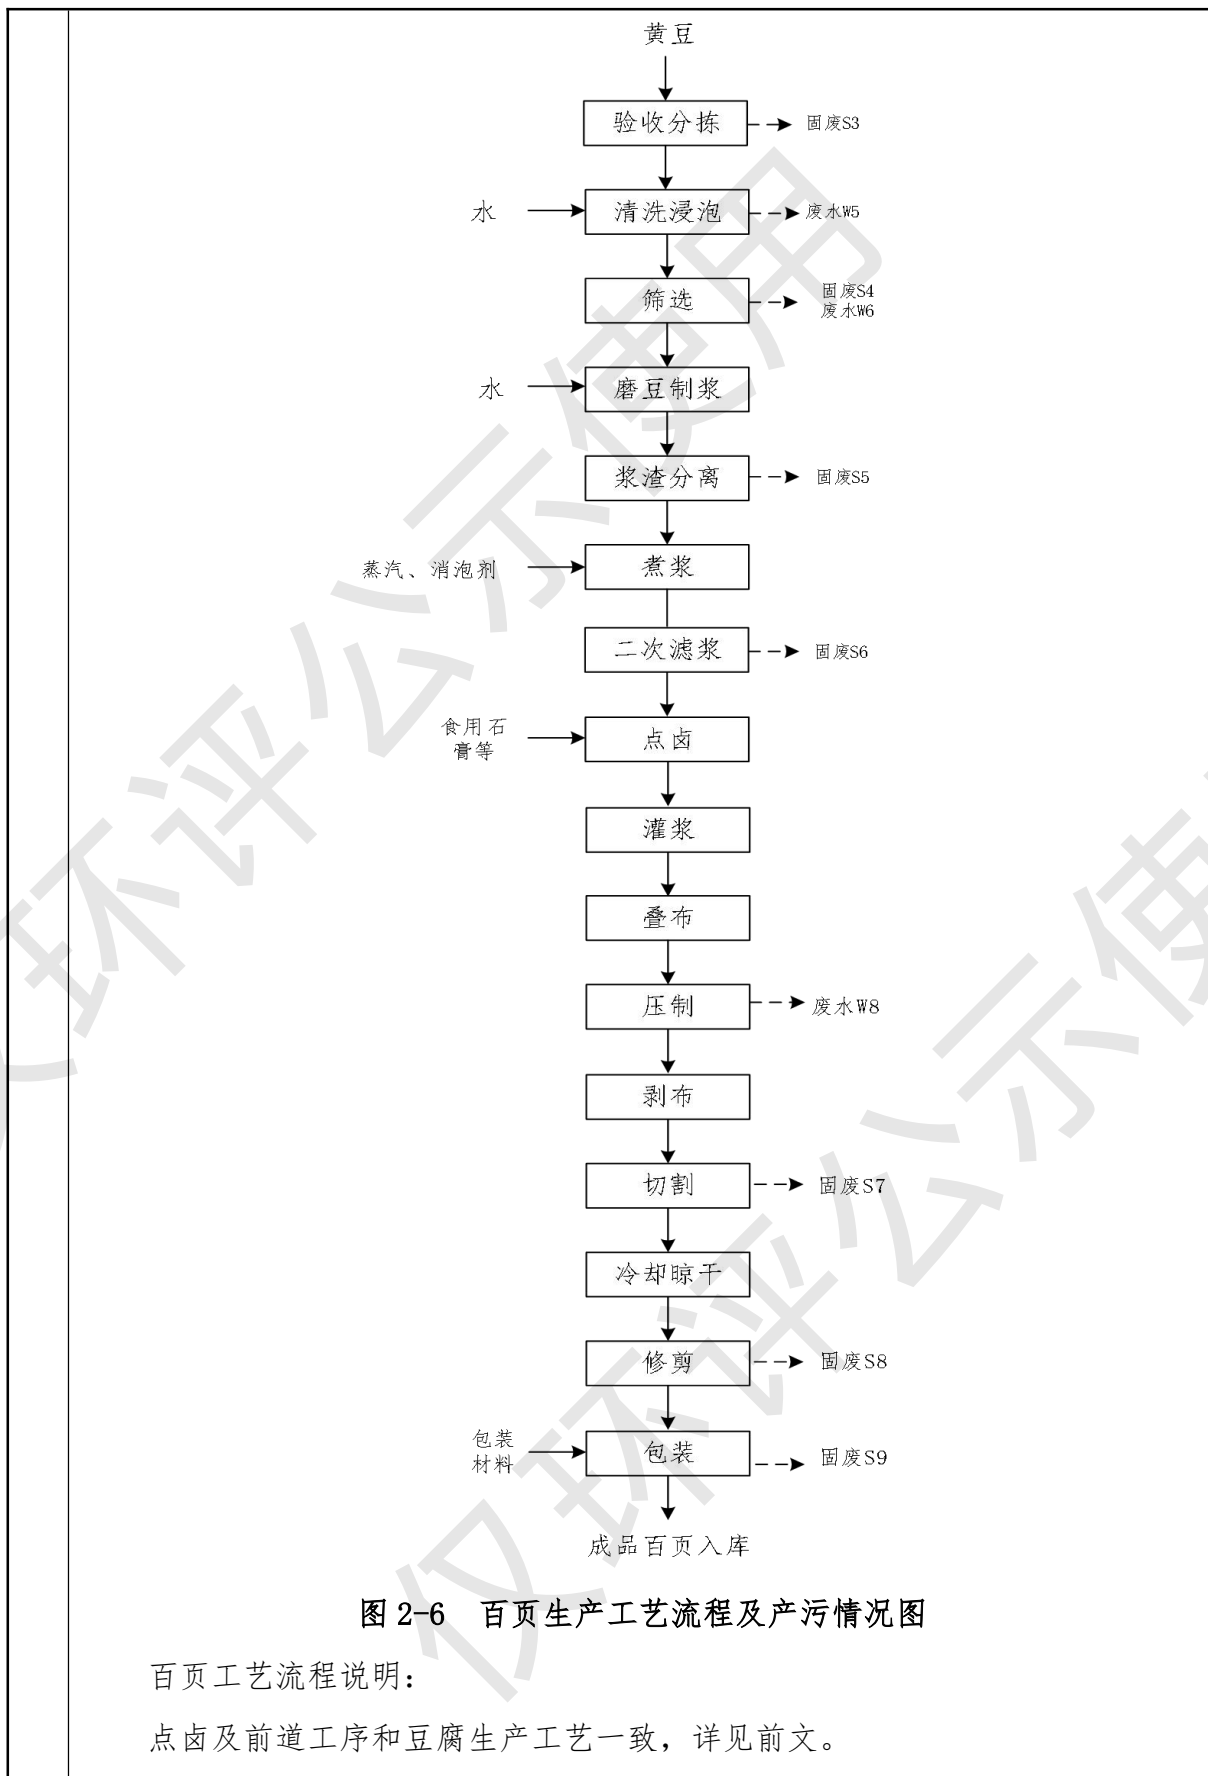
黄豆

验收分拣 固废S3

水 清洗浸泡 废水W5

筛选 固废S4 废水W6

水 磨豆制浆

浆渣分离 固废S5

蒸汽、消泡剂 煮浆

二次滤浆 固废S6

食用石膏等 点卤

灌浆

叠布

压制 废水W8

剥布

切割 固废S7

冷却晾干

修剪 固废S8

包装材料 包装 固废S9

成品百页入库

仅环评公示使用

仅环评公示使

图 2-6 百页生产工艺流程及产污情况图

百页工艺流程说明：

点卤及前道工序和豆腐生产工艺一致，详见前文。